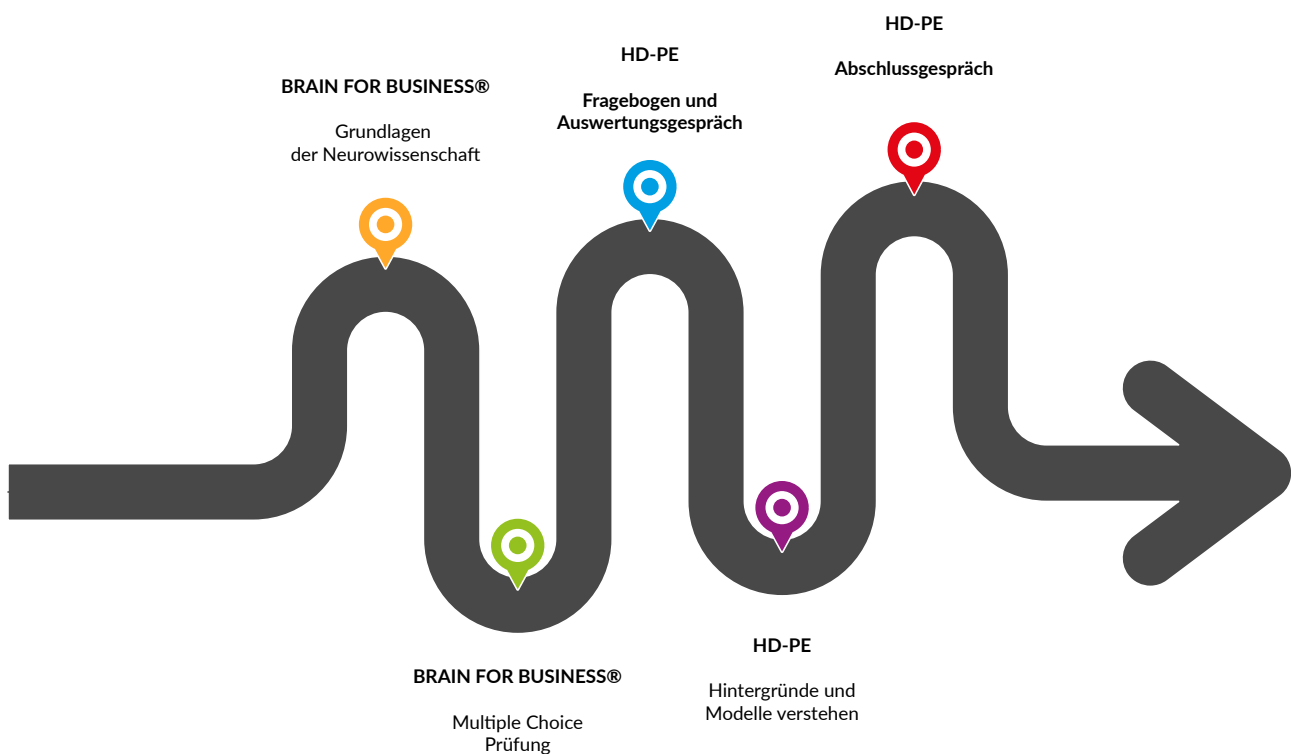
BRAIN FOR BUSINESS®

Grundlagen der Neurowissenschaft

BRAIN FOR BUSINESS®

Multiple Choice Prüfung

HD-PE

Fragebogen und Auswertungsgespräch

HD-PE

Hintergründe und Modelle verstehen

HD-PE

Abschlussgespräch